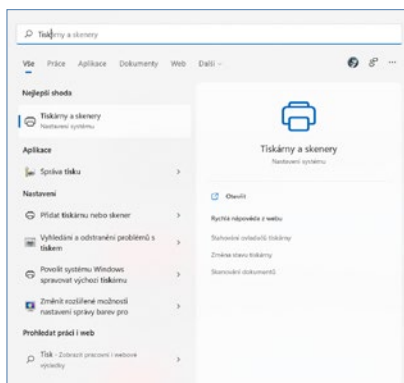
Tiskárny a skenery

Vše Práce Aplikace Dokumenty Web Další

Nejlepší shoda

Tiskárny a skenery
Nastavení systému

Aplikace

Správa tisku

Nastavení

Přidat tiskárnu nebo skener

Vyhledání a odstranění problémů s tiskem

Povolit systému Windows spravovat výchozí tiskárnu

Změnit rozšířené možnosti nastavení správy barev pro

Prohledat práci i web

Tisk - Zobrazit pracovní i webové výsledky

Tiskárny a skenery
Nastavení systému

Otevřít

Rychlá nápověda z webu

Stahování ovladačů tiskárny

Změna stavu tiskárny

Skenování dokumentů